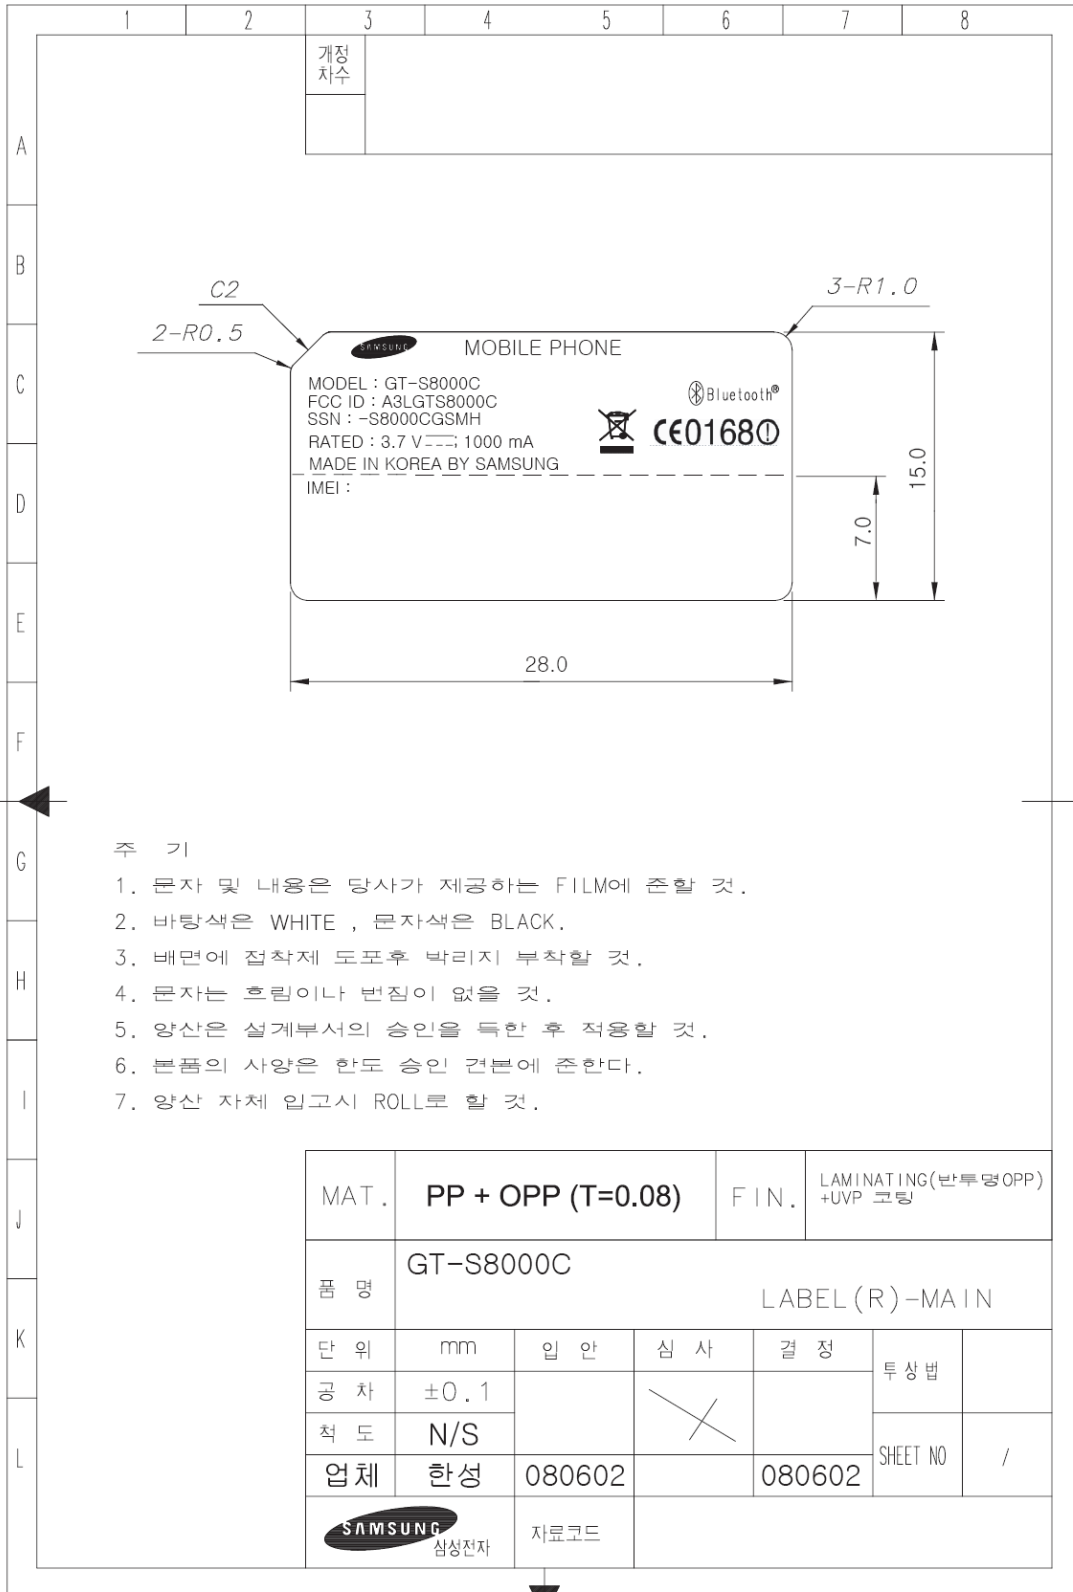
1 2 3 4 5 6 7 8

개정 차수

A B C D E F G H I J K L

C2
2-R0.5
3-R1.0

SAMSUNG
MOBILE PHONE
MODEL : GT-S8000C
FCC ID : A3LGTS8000C
SSN : -S8000CGSMH
RATED : 3.7 V ⎓ 1000 mA
MADE IN KOREA BY SAMSUNG
IMEI :
Bluetooth®
CE0168ⓘ

15.0
7.0
28.0

주 기
1. 문자 및 내용은 당사가 제공하는 FILM에 준할 것.
2. 바탕색은 WHITE , 문자색은 BLACK.
3. 배면에 접착제 도포후 박리지 부착할 것.
4. 문자는 흐림이나 번짐이 없을 것.
5. 양산은 설계부서의 승인을 득한 후 적용할 것.
6. 본품의 사양은 한도 승인 견본에 준한다.
7. 양산 자체 입고시 ROLL로 할 것.

| MAT. | PP + OPP (T=0.08) | | FIN. | LAMINATING(반투명OPP) +UVP 코팅 | |
|---|---|---|---|---|---|
| 품 명 | GT-S8000C LABEL(R)-MAIN | | | | |
| 단 위 | mm | 입 안 | 심 사 | 결 정 | 투상법 |
| 공 차 | ±0.1 | | | | |
| 척 도 | N/S | | | | SHEET NO / |
| 업체 | 한성 | 080602 | | 080602 | |
| SAMSUNG 삼성전자 | | 자료코드 | | | |